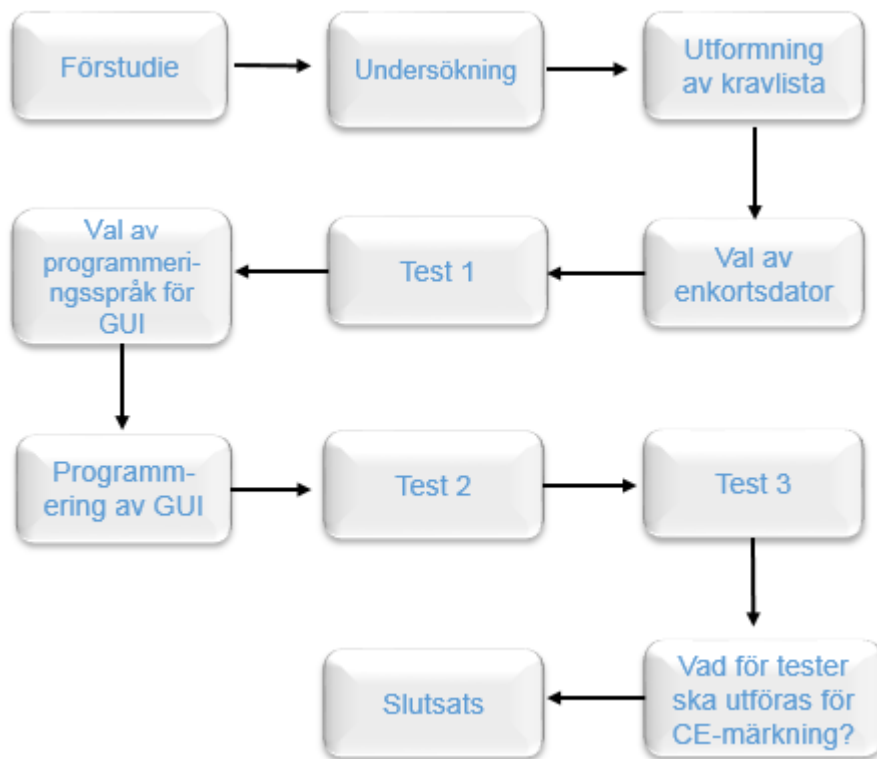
Förstudie

Undersökning

Utformning av kravlista

Val av enkortsdator

Test 1

Val av programmeringsspråk för GUI

Programmering av GUI

Test 2

Test 3

Vad för tester ska utföras för CE-märkning?

Slutsats